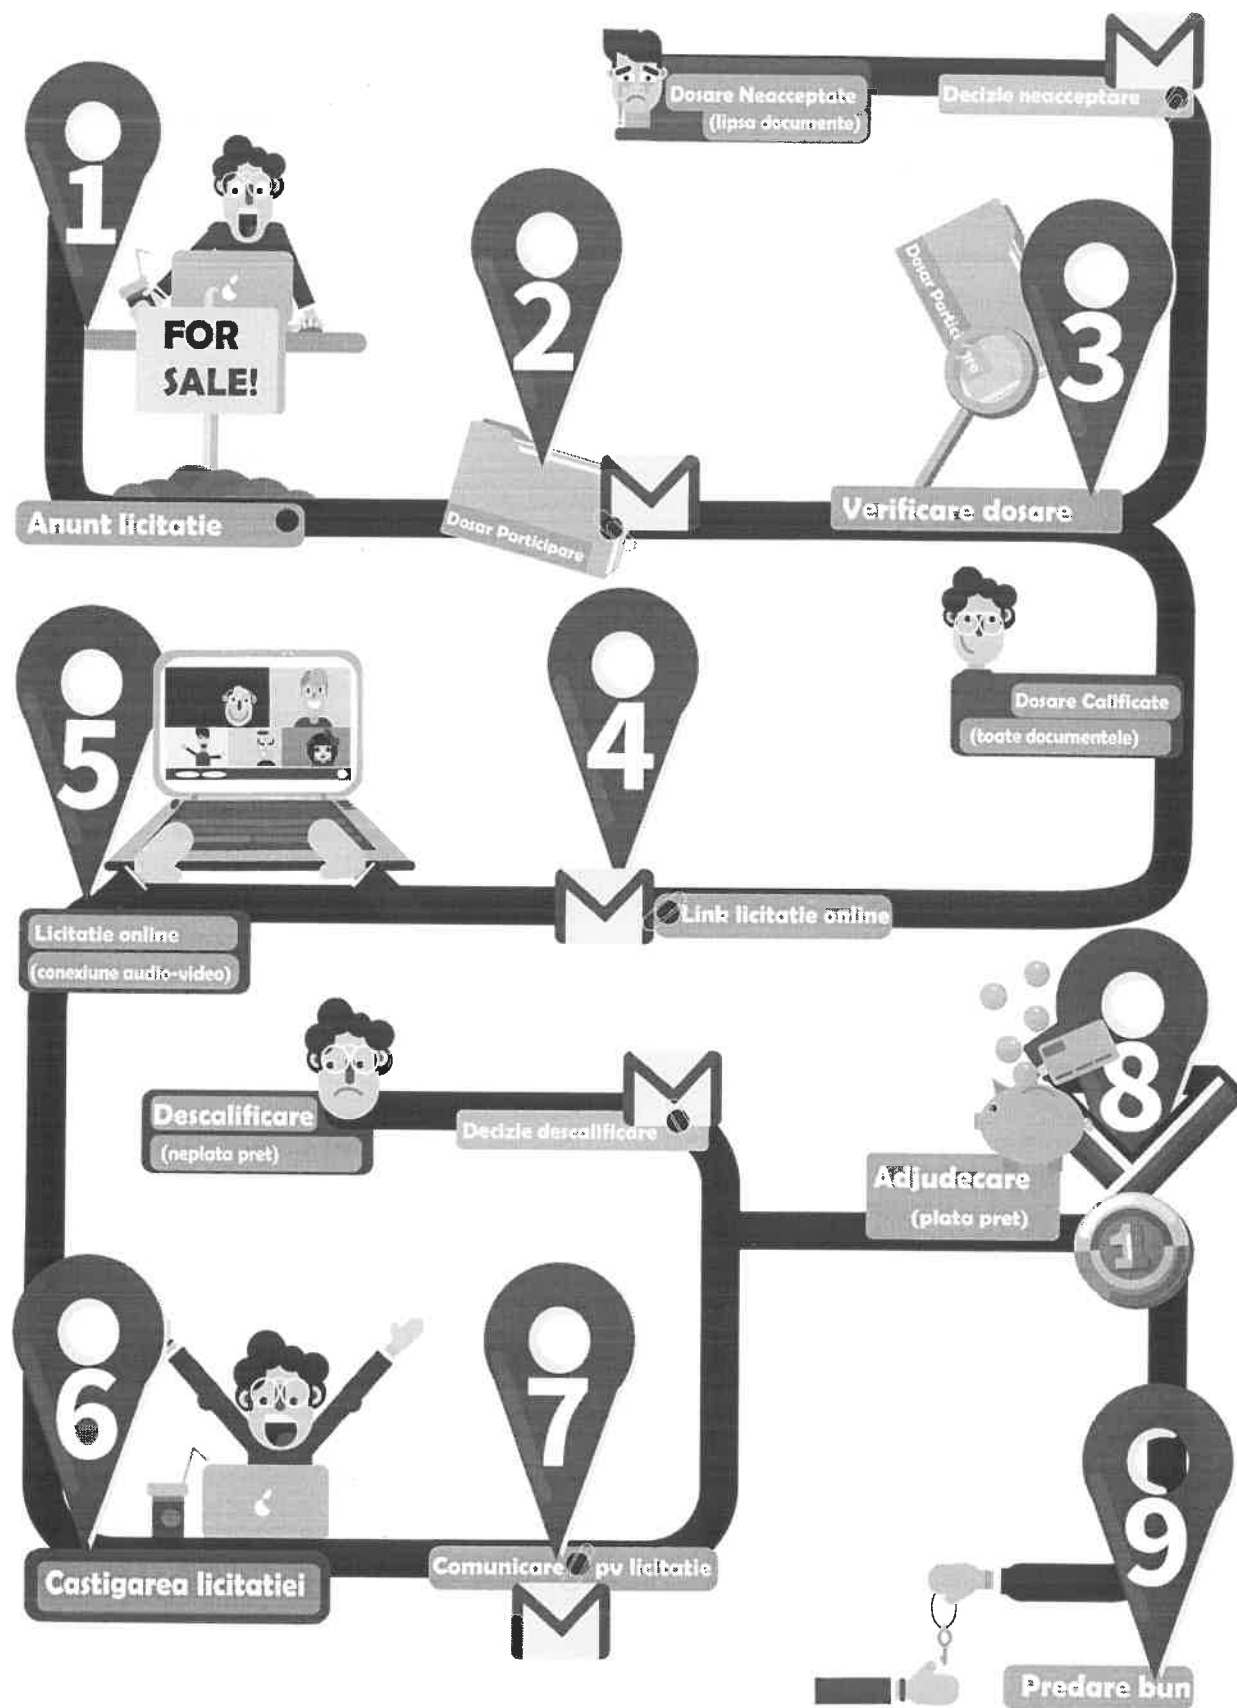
Dosare Neacceptate
(lipsa documente)

Decizie neacceptare

1

FOR SALE!

Anunt licitatie

2

Dosar Participare

3

Dosar Participare

Verificare dosare

Dosare Calificate
(toate documentele)

5

4

Licitatie online
(conexiune audio-video)

Link licitatie online

8

Descalificare
(neplata pret)

Decizie descalificare

Adjudecare
(plata pret)

1

6

7

9

Castigarea licitatiei

Comunicare pv licitatie

Predare bun